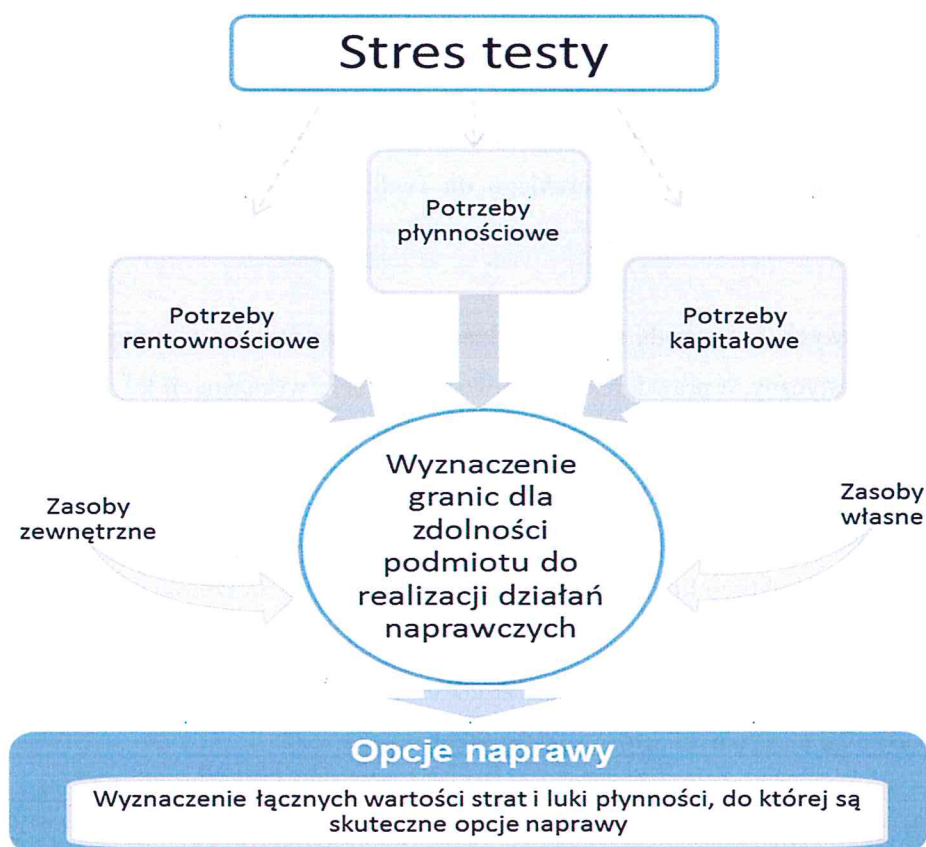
Stres testy

Potrzeby płynnościowe

Potrzeby rentownościowe

Potrzeby kapitałowe

Zasoby zewnętrzne

Wyznaczenie granic dla zdolności podmiotu do realizacji działań naprawczych

Zasoby własne

Opcje naprawy

Wyznaczenie łącznych wartości strat i luki płynności, do której są skuteczne opcje naprawy